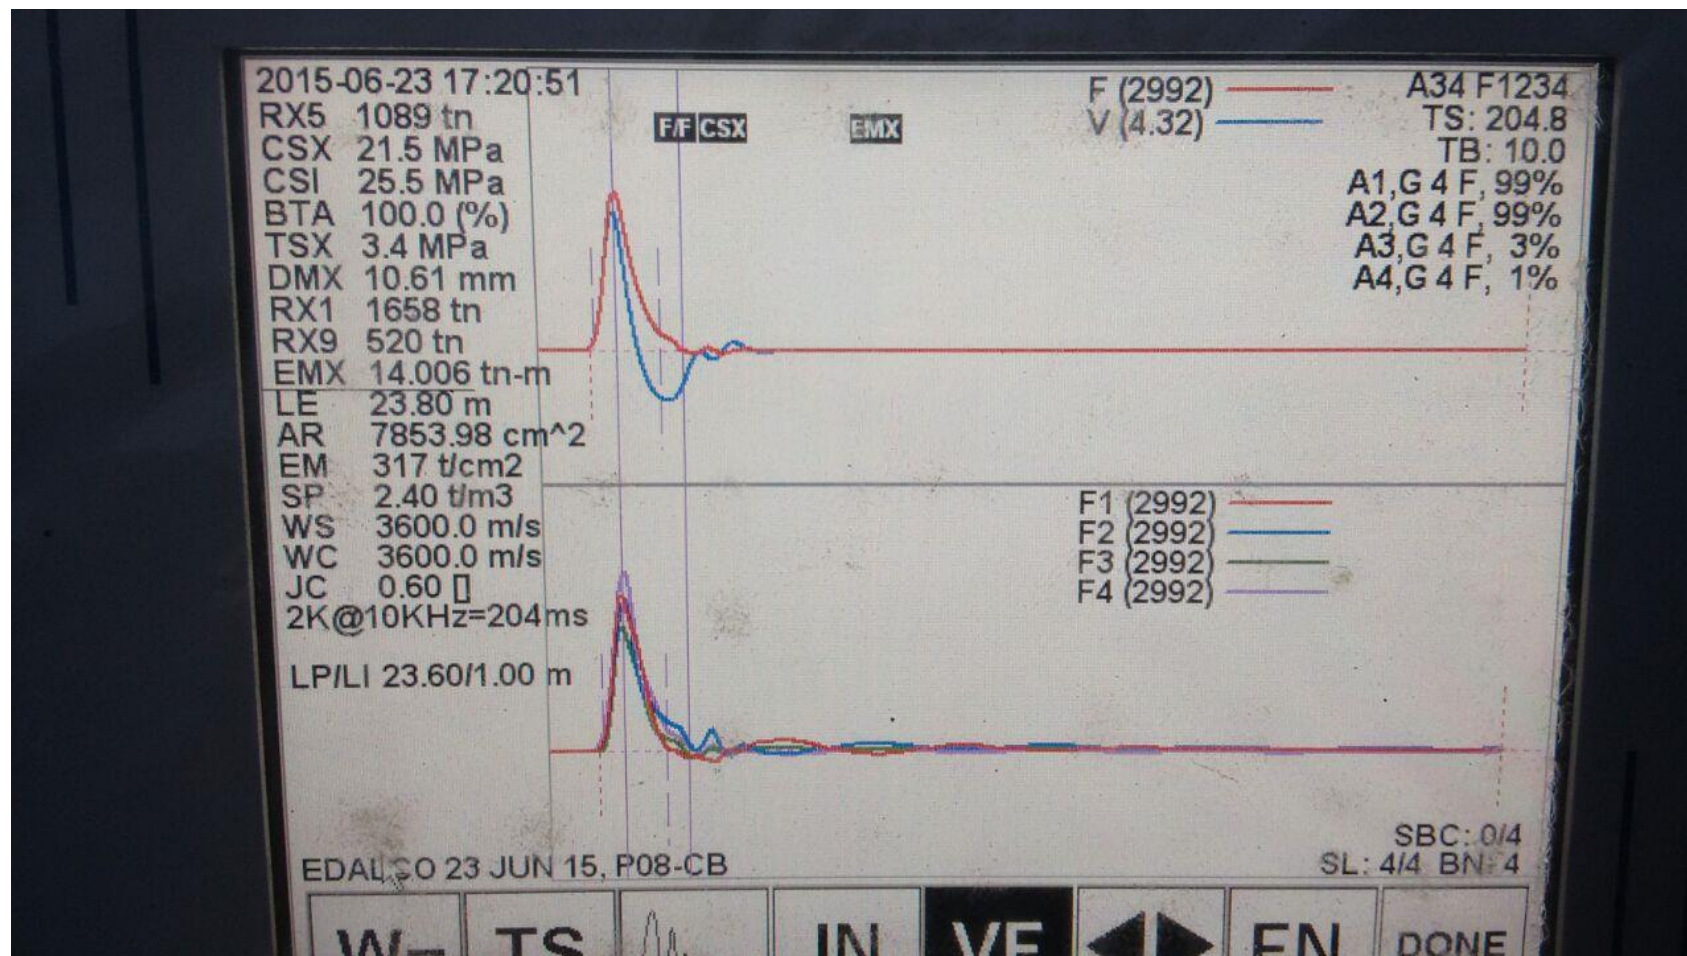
2015-06-23 17:20:51
RX5 1089 tn
CSX 21.5 MPa
CSI 25.5 MPa
BTA 100.0 (%)
TSX 3.4 MPa
DMX 10.61 mm
RX1 1658 tn
RX9 520 tn
EMX 14.006 tn-m
LE 23.80 m
AR 7853.98 cm^2
EM 317 t/cm2
SP 2.40 t/m3
WS 3600.0 m/s
WC 3600.0 m/s
JC 0.60 []
2K@10KHz=204ms

LP/LI 23.60/1.00 m

F/F CSX EMX

F (2992)
V (4.32)

A34 F1234
TS: 204.8
TB: 10.0
A1,G 4 F, 99%
A2,G 4 F, 99%
A3,G 4 F, 3%
A4,G 4 F, 1%

F1 (2992)
F2 (2992)
F3 (2992)
F4 (2992)

SBC: 0/4
SL: 4/4 BN: 4

EDALCO 23 JUN 15, P08-CB

W- TS IN VE EN DONE